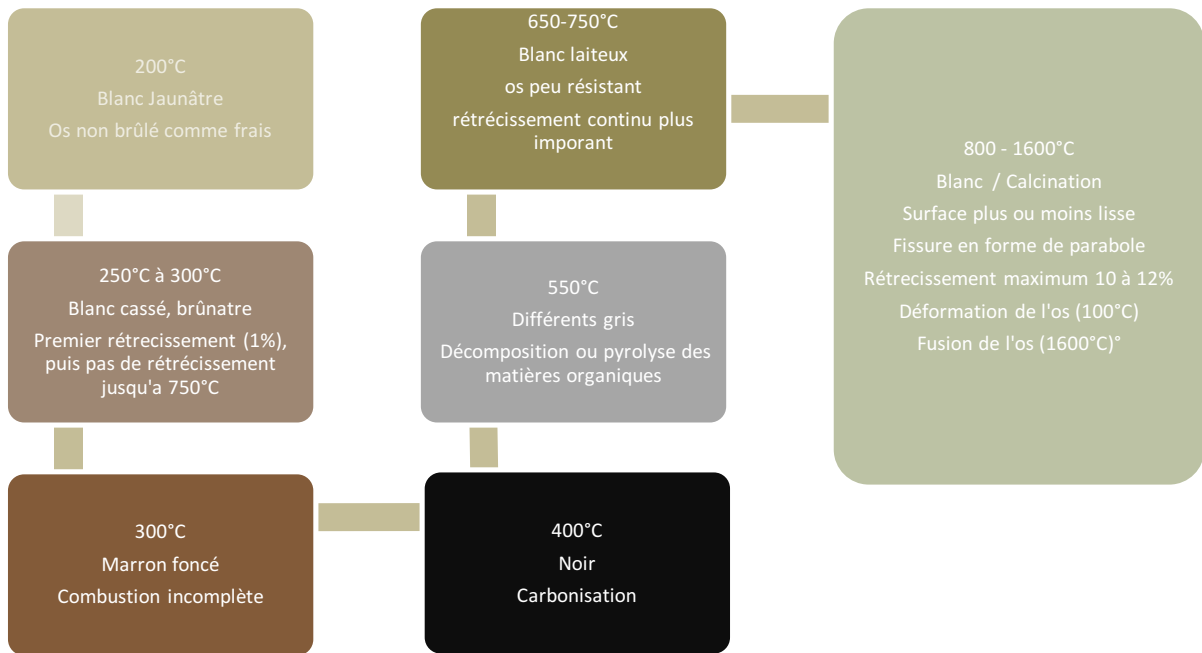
200°C
Blanc Jaunâtre
Os non brûlé comme frais

250°C à 300°C
Blanc cassé, brûnatre
Premier rétrecissement (1%), puis pas de rétrécissement jusqu'a 750°C

300°C
Marron foncé
Combustion incomplète

400°C
Noir
Carbonisation

550°C
Différents gris
Décomposition ou pyrolyse des matières organiques

650-750°C
Blanc laiteux
os peu résistant
rétrécissement continu plus imporant

800 - 1600°C
Blanc / Calcination
Surface plus ou moins lisse
Fissure en forme de parabole
Rétrecissement maximum 10 à 12%
Déformation de l'os (100°C)
Fusion de l'os (1600°C)°